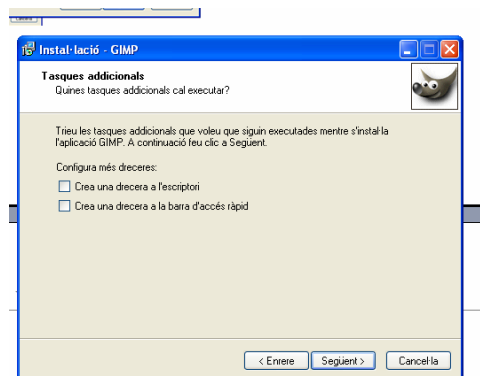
Instal·lació - GIMP

Tasques addicionals
Quines tasques addicionals cal executar?

Trieu les tasques addicionals que voleu que siguin executades mentre s'instal·la l'aplicació GIMP. A continuació feu clic a Següent.

Configura més dreceres:

Crea una drecera a l'escriptori

Crea una drecera a la barra d'accés ràpid

< Enrere
Següent >
Cancel·la